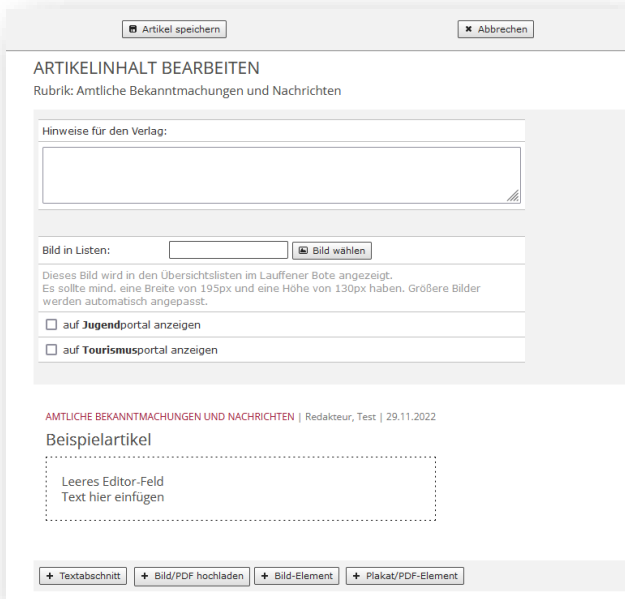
Artikel speichern

Abbrechen

ARTIKELINHALT BEARBEITEN

Rubrik: Amtliche Bekanntmachungen und Nachrichten

Hinweise für den Verlag:

Bild in Listen:

Bild wählen

Dieses Bild wird in den Übersichtslisten im Lauffener Bote angezeigt. Es sollte mind. eine Breite von 195px und eine Höhe von 130px haben. Größere Bilder werden automatisch angepasst.

auf **Jugend**portal anzeigen

auf **Tourismus**portal anzeigen

AMTLICHE BEKANNTMACHUNGEN UND NACHRICHTEN | Redakteur, Test | 29.11.2022

Beispielartikel

Leeres Editor-Feld
Text hier einfügen

+ Textabschnitt

+ Bild/PDF hochladen

+ Bild-Element

+ Plakat/PDF-Element